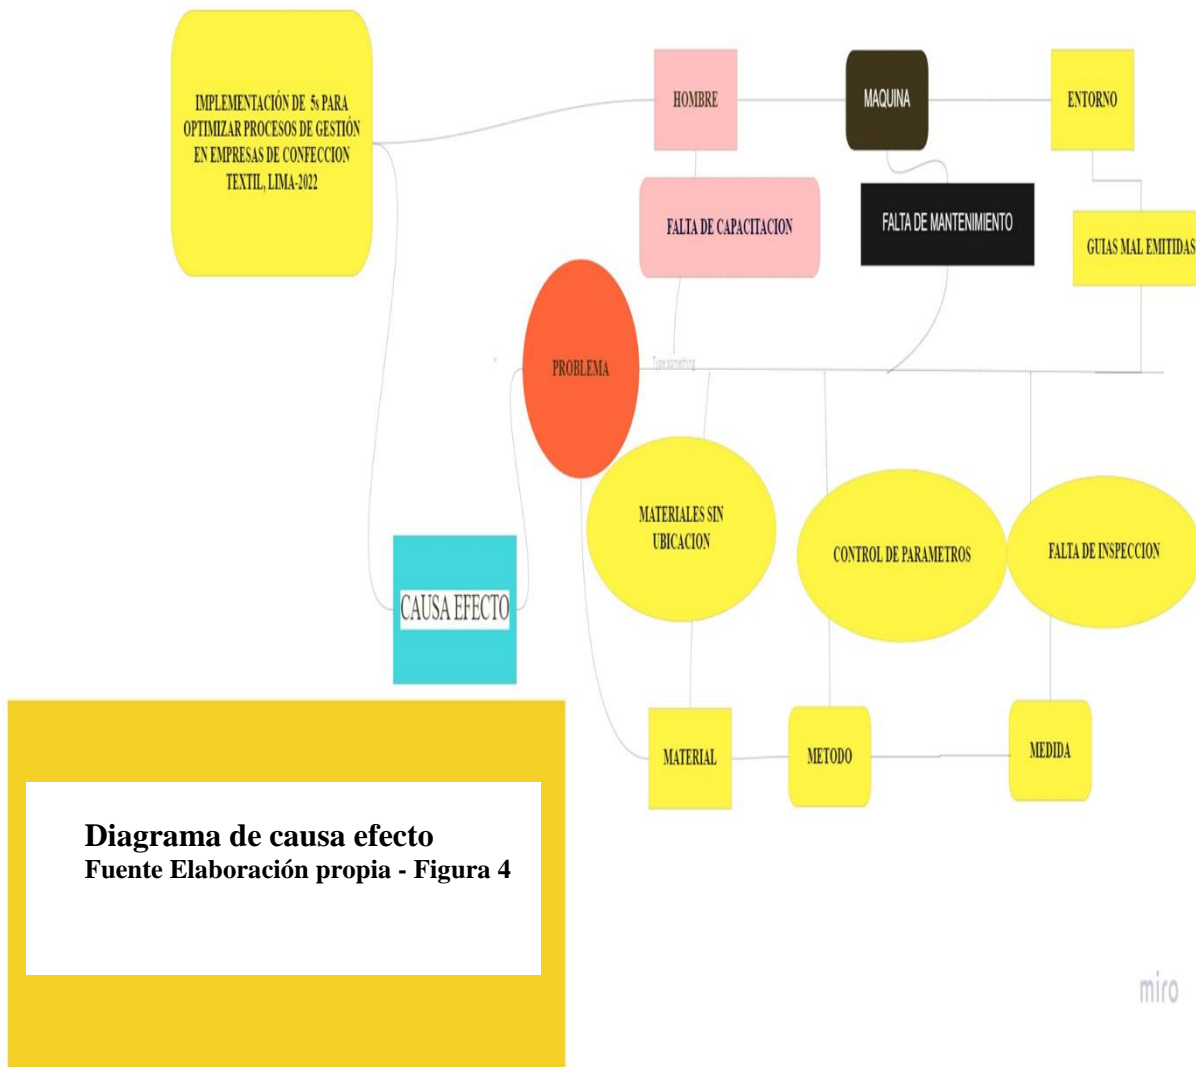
IMPLEMENTACIÓN DE 5s PARA OPTIMIZAR PROCESOS DE GESTIÓN EN EMPRESAS DE CONFECCION TEXTIL, LIMA-2022

HOMBRE

MAQUINA

ENTORNO

FALTA DE CAPACITACION

FALTA DE MANTENIMIENTO

GUIAS MAL EMITIDAS

PROBLEMA

Type something

MATERIALES SIN UBICACION

CONTROL DE PARAMETROS

FALTA DE INSPECCION

CAUSA EFECTO

MATERIAL

METODO

MEDIDA

Diagrama de causa efecto
Fuente Elaboración propia - Figura 4

miro